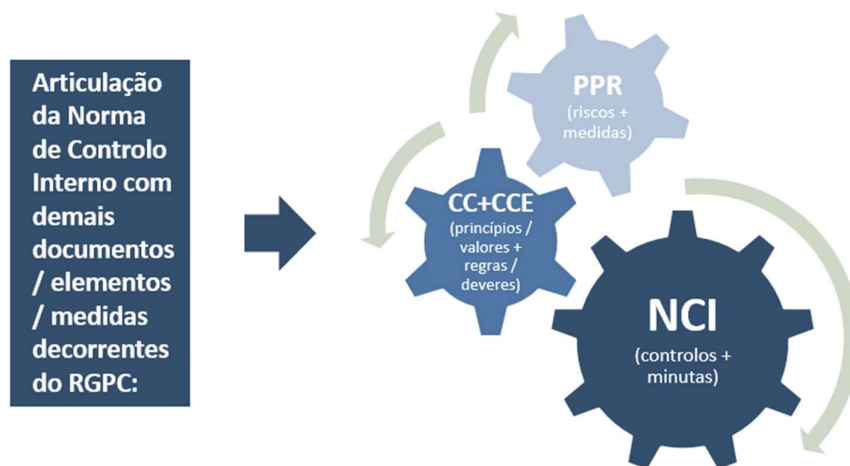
Articulação da Norma de Controlo Interno com demais documentos / elementos / medidas decorrentes do RGPC:

PPR
(riscos + medidas)

CC+CCE
(princípios / valores + regras / deveres)

NCI
(controlos + minutas)